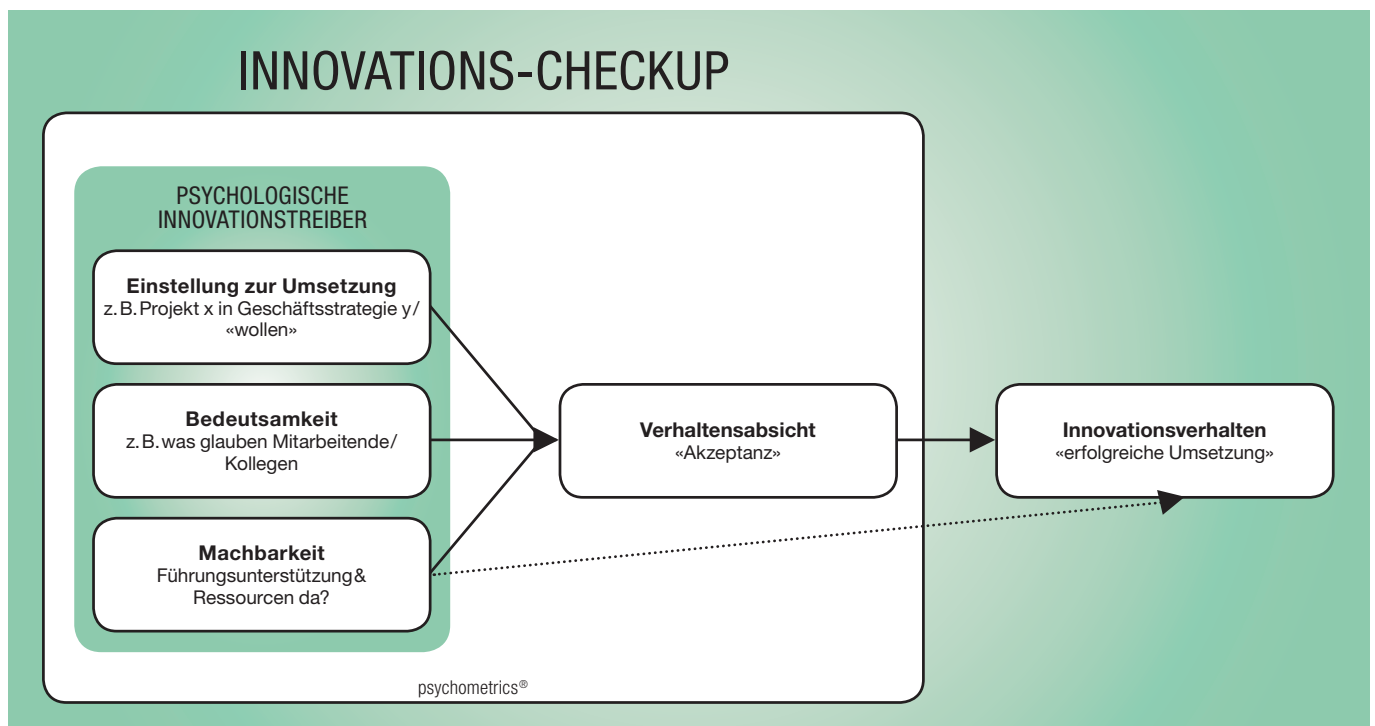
INNOVATIONS-CHECKUP

PSYCHOLOGISCHE INNOVATIONSTREIBER

**Einstellung zur Umsetzung**
z. B. Projekt x in Geschäftsstrategie y/ «wollen»

**Bedeutsamkeit**
z. B. was glauben Mitarbeitende/ Kollegen

**Machbarkeit**
Führungsunterstützung& Ressourcen da?

**Verhaltensabsicht**
«Akzeptanz»

**Innovationsverhalten**
«erfolgreiche Umsetzung»

psychometrics®